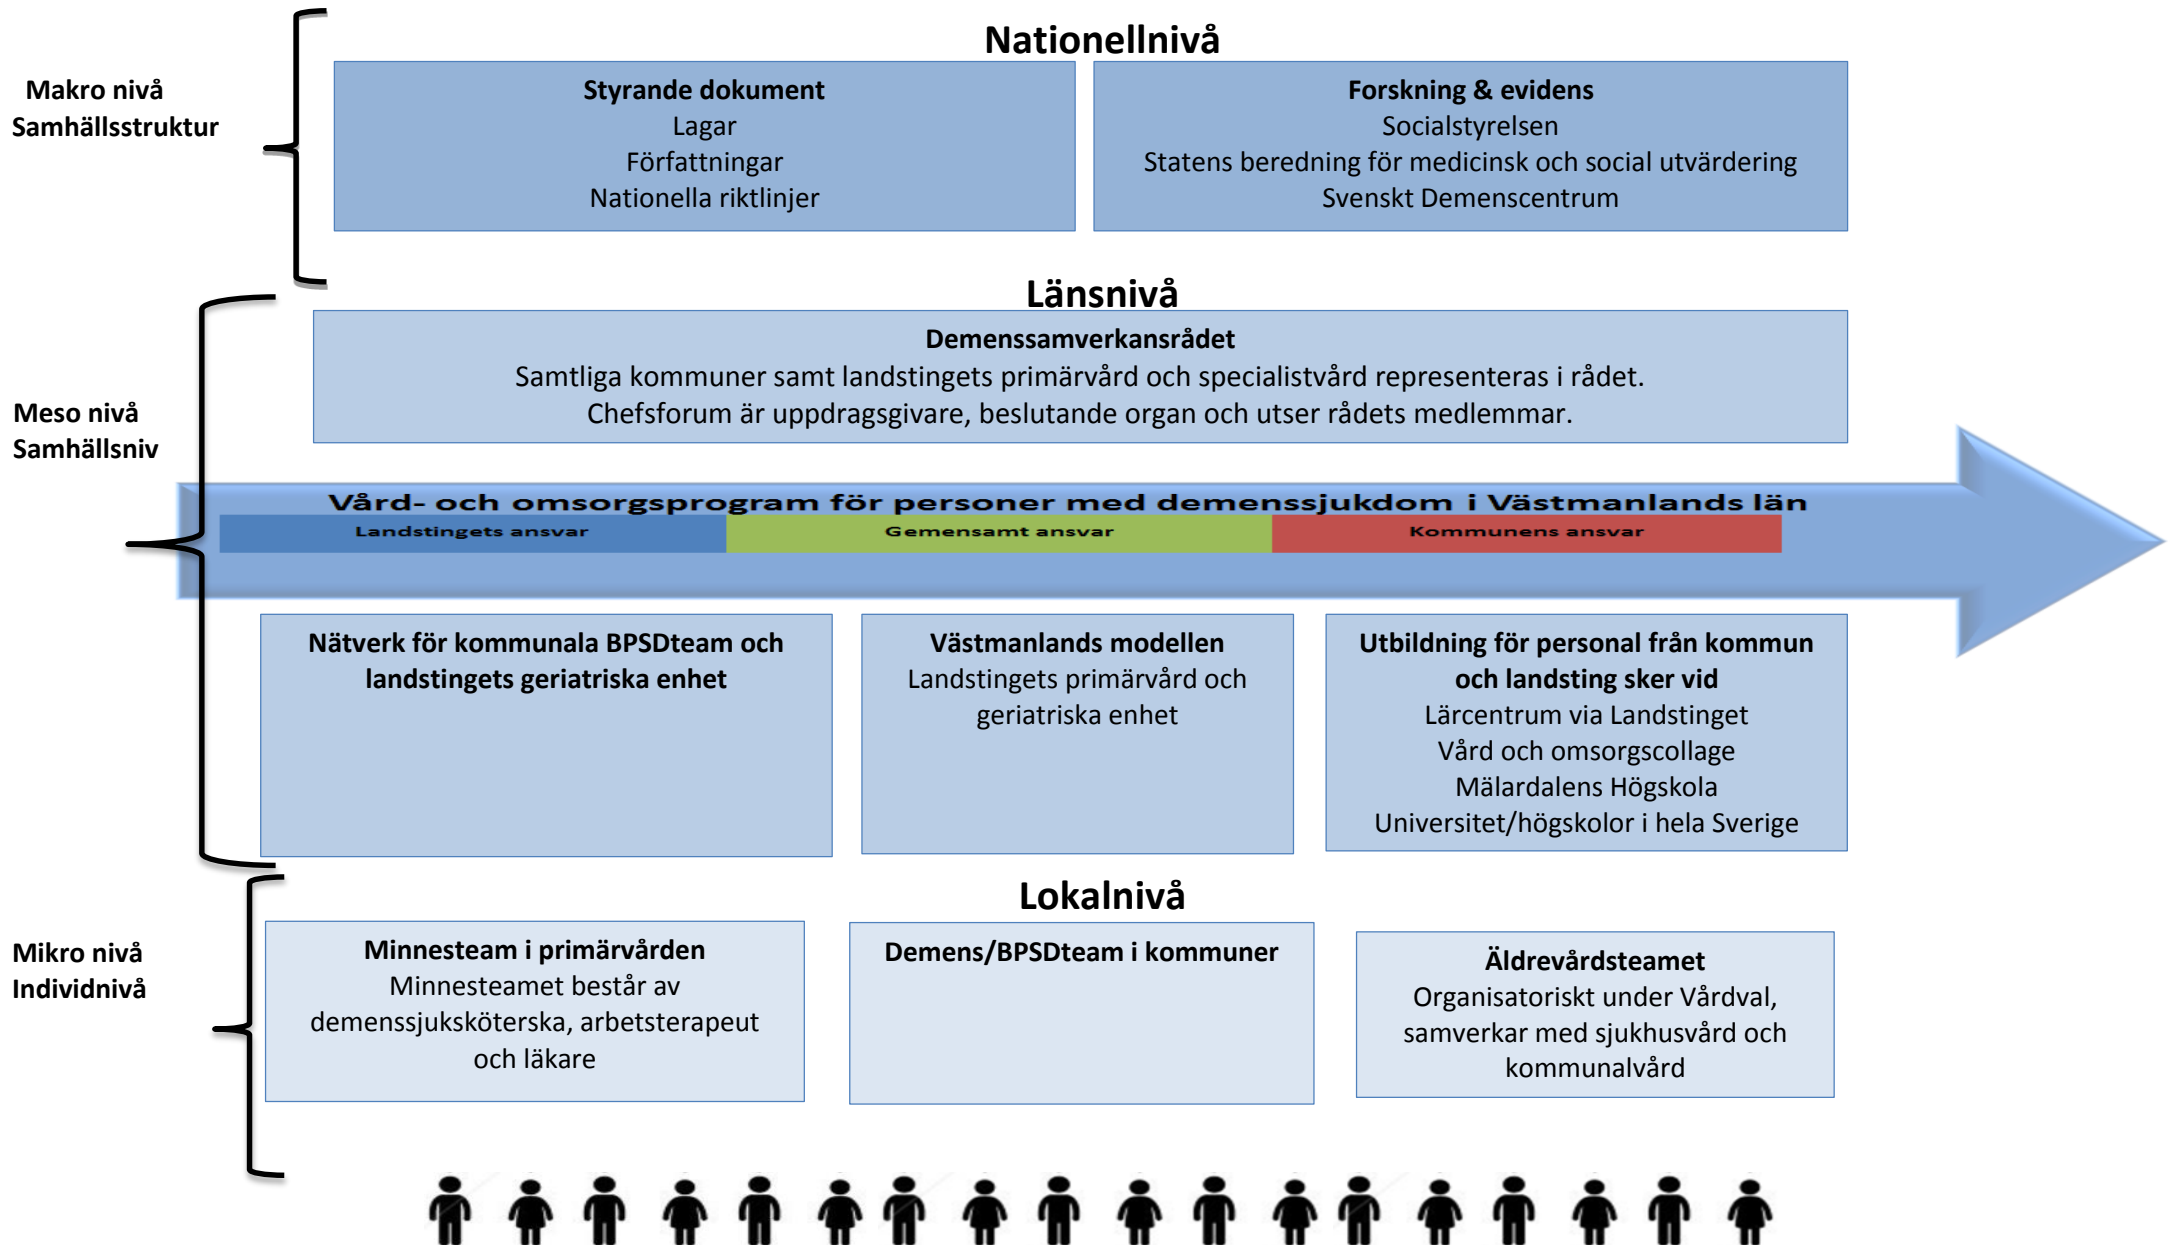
Makro nivå
Samhällsstruktur

Nationellnivå

Styrande dokument
Lagar
Författningar
Nationella riktlinjer

Forskning & evidens
Socialstyrelsen
Statens beredning för medicinsk och social utvärdering
Svenskt Demenscentrum

Meso nivå
Samhällsniv

Länsnivå

Demenssamverkansrådet
Samtliga kommuner samt landstingets primärvård och specialistvård representeras i rådet.
Chefsforum är uppdragsgivare, beslutande organ och utser rådets medlemmar.

Vård- och omsorgsprogram för personer med demenssjukdom i Västmanlands län

Landstingets ansvar

Gemensamt ansvar

Kommunens ansvar

Nätverk för kommunala BPSDteam och landstingets geriatriska enhet

Västmanlands modellen
Landstingets primärvård och geriatriska enhet

Utbildning för personal från kommun och landsting sker vid
Lärcentrum via Landstinget
Vård och omsorgscollage
Mälardalens Högskola
Universitet/högskolor i hela Sverige

Mikro nivå
Individnivå

Lokalnivå

Minnesteam i primärvården
Minnesteamet består av demenssjuksköterska, arbetsterapeut och läkare

Demens/BPSDteam i kommuner

Äldrevårdsteamet
Organisatoriskt under Vårdval, samverkar med sjukhusvård och kommunalvård